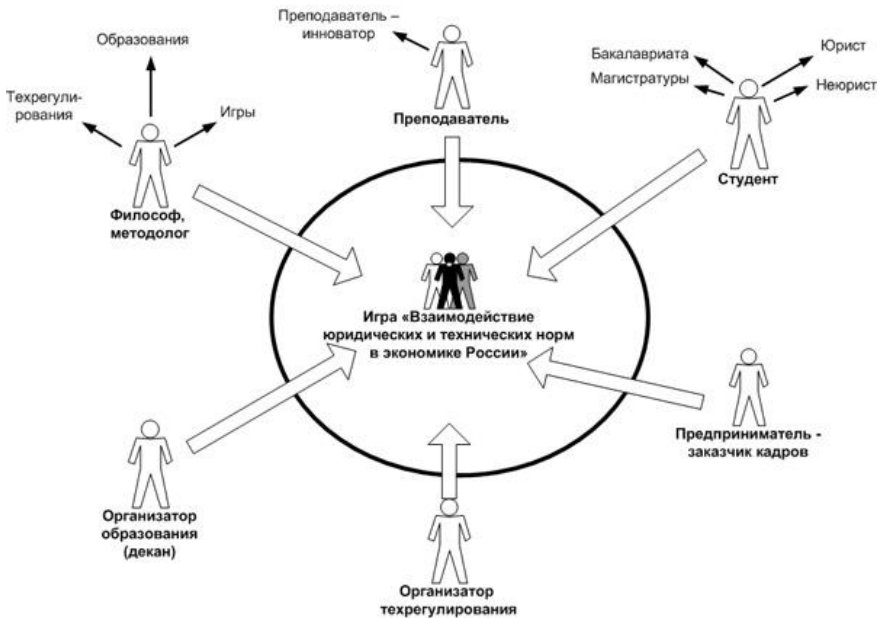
Преподаватель – инноватор

Образования

Техрегулирования

Игры

Преподаватель

Бакалавриата

Магистратуры

Юрист

Неюрист

Студент

Философ, методолог

Игра «Взаимодействие юридических и технических норм в экономике России»

Предприниматель - заказчик кадров

Организатор образования (декан)

Организатор техрегулирования